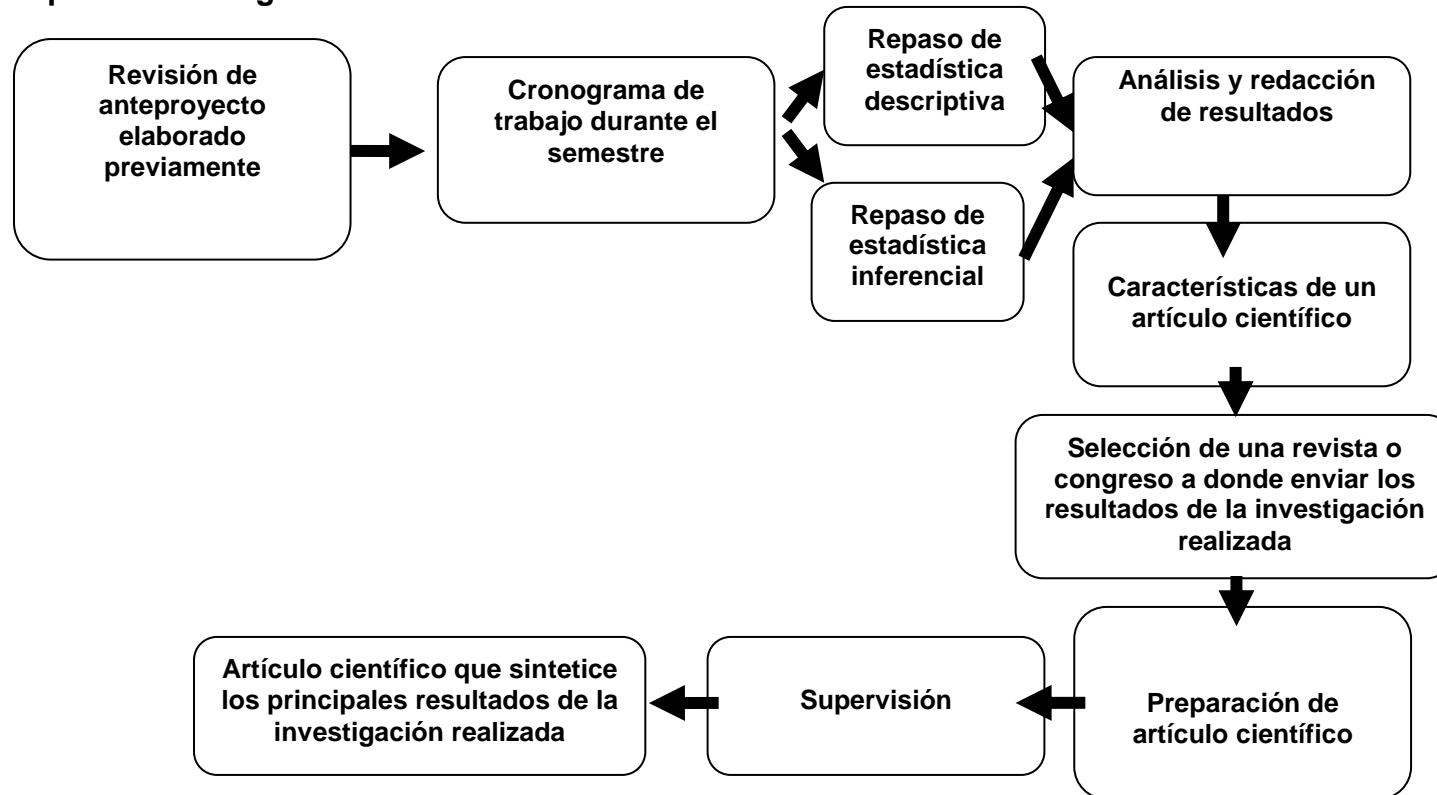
Revisión de anteproyecto elaborado previamente

Cronograma de trabajo durante el semestre

Repaso de estadística descriptiva

Repaso de estadística inferencial

Análisis y redacción de resultados

Características de un artículo científico

Selección de una revista o congreso a donde enviar los resultados de la investigación realizada

Preparación de artículo científico

Supervisión

Artículo científico que sintetice los principales resultados de la investigación realizada